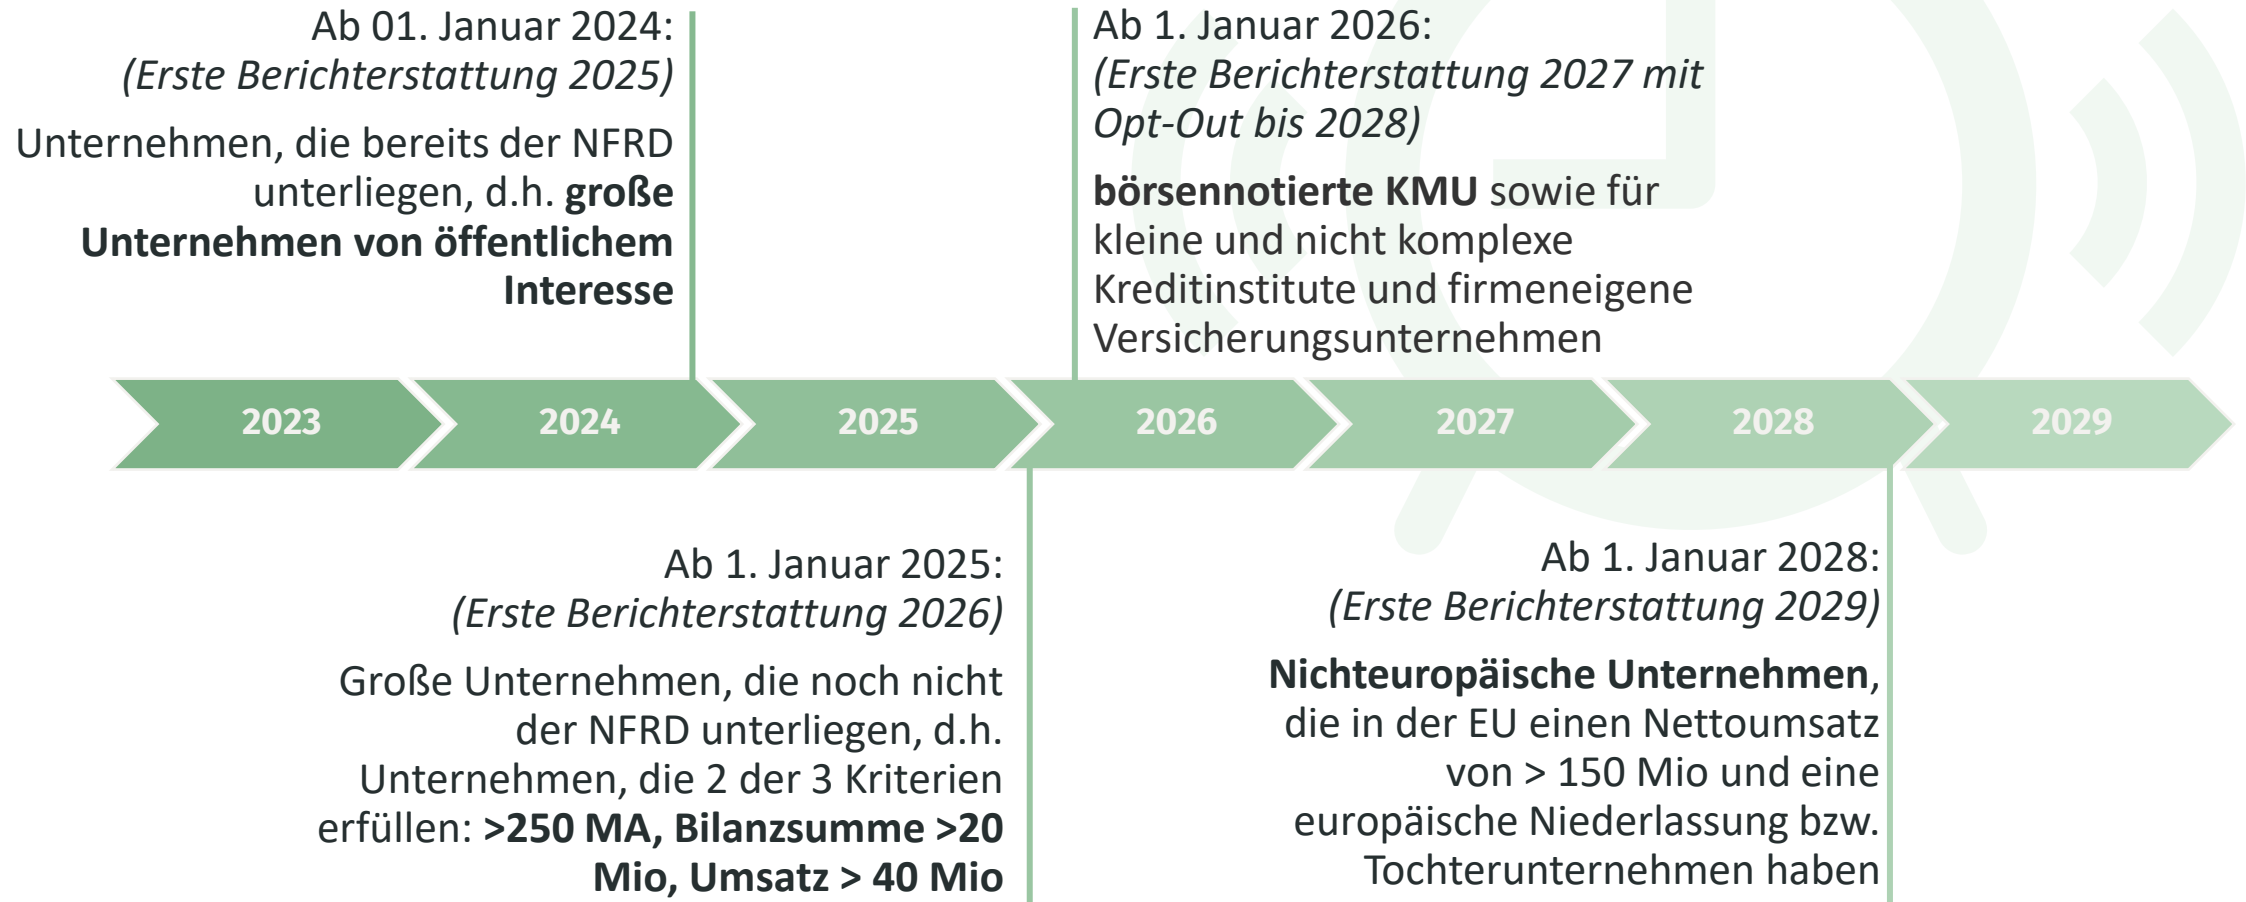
Ab 01. Januar 2024:
(Erste Berichterstattung 2025)

Unternehmen, die bereits der NFRD unterliegen, d.h. große Unternehmen von öffentlichem Interesse

Ab 1. Januar 2026:
(Erste Berichterstattung 2027 mit Opt-Out bis 2028)

börsennotierte KMU sowie für kleine und nicht komplexe Kreditinstitute und firmeneigene Versicherungsunternehmen

2023 2024 2025 2026 2027 2028 2029

Ab 1. Januar 2025:
(Erste Berichterstattung 2026)

Große Unternehmen, die noch nicht der NFRD unterliegen, d.h. Unternehmen, die 2 der 3 Kriterien erfüllen: >250 MA, Bilanzsumme >20 Mio, Umsatz > 40 Mio

Ab 1. Januar 2028:
(Erste Berichterstattung 2029)

Nichteuropäische Unternehmen, die in der EU einen Nettoumsatz von > 150 Mio und eine europäische Niederlassung bzw. Tochterunternehmen haben